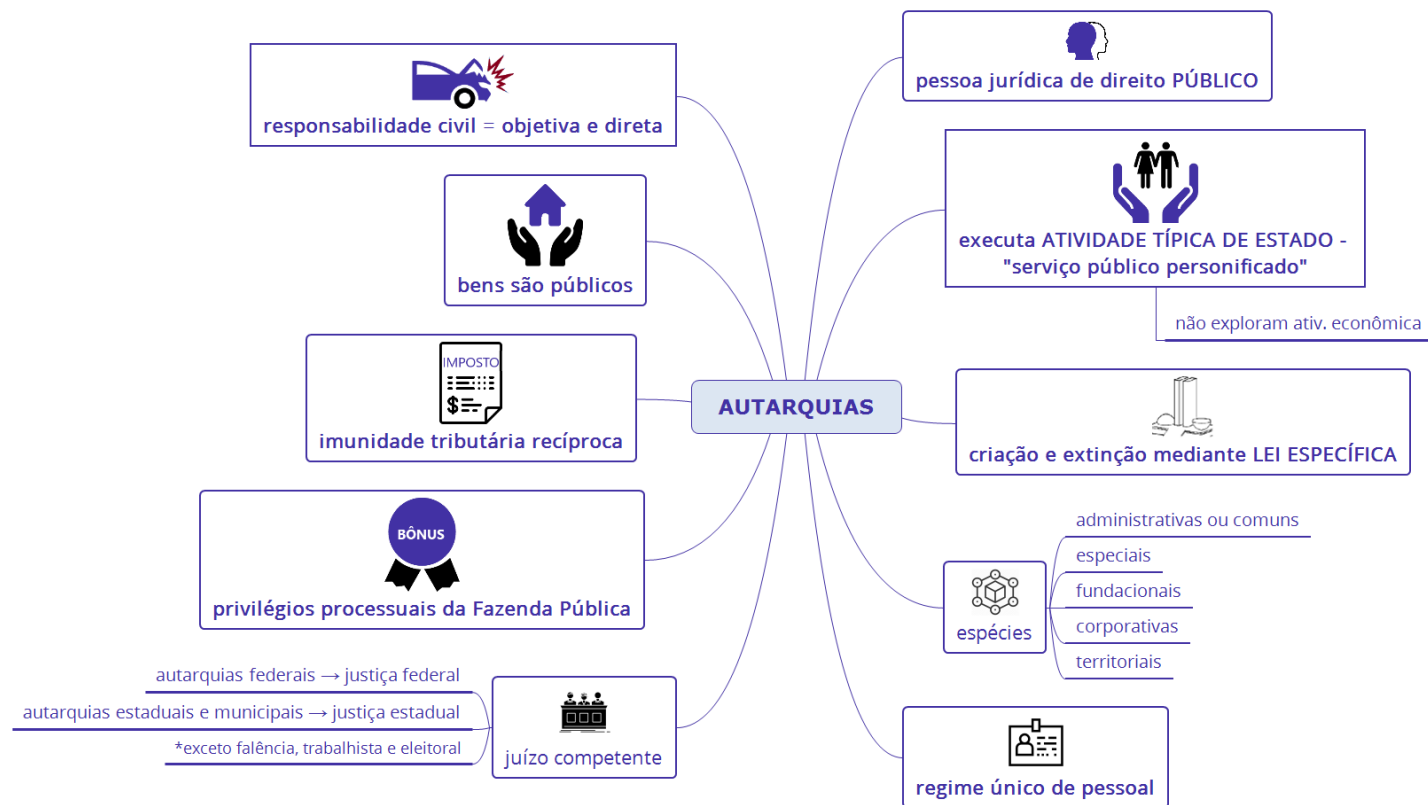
AUTARQUIAS

responsabilidade civil = objetiva e direta

bens são públicos

IMPOSTO

imunidade tributária recíproca

BÔNUS

privilégios processuais da Fazenda Pública

juízo competente

autarquias federais → justiça federal

autarquias estaduais e municipais → justiça estadual

*exceto falência, trabalhista e eleitoral

pessoa jurídica de direito PÚBLICO

executa ATIVIDADE TÍPICA DE ESTADO - "serviço público personificado"

não exploram ativ. econômica

criação e extinção mediante LEI ESPECÍFICA

espécies

administrativas ou comuns

especiais

fundacionais

corporativas

territoriais

regime único de pessoal